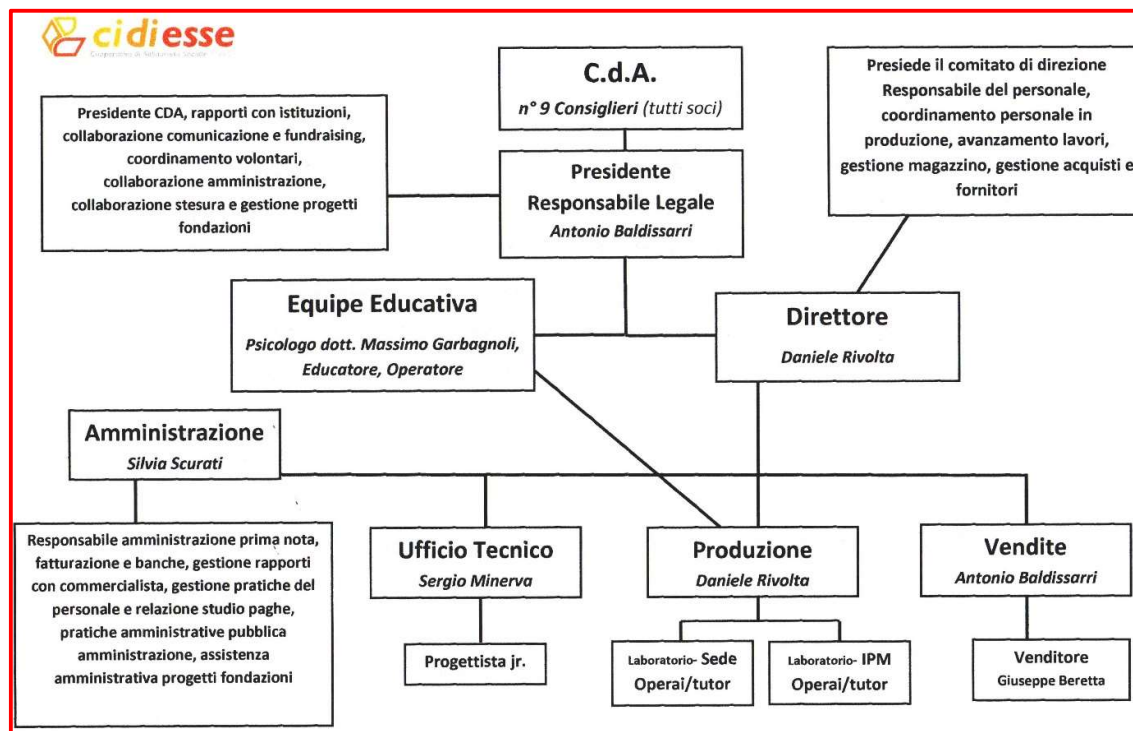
cidiesse
Cooperativa di Solidarietà Sociale

C.d.A.
n° 9 Consiglieri (tutti soci)

Presidente CDA, rapporti con istituzioni, collaborazione comunicazione e fundraising, coordinamento volontari, collaborazione amministrazione, collaborazione stesura e gestione progetti fondazioni

Presidente
Responsabile Legale
Antonio Baldissarri

Presiede il comitato di direzione Responsabile del personale, coordinamento personale in produzione, avanzamento lavori, gestione magazzino, gestione acquisti e fornitori

Equipe Educativa
Psicologo dott. Massimo Garbagnoli, Educatore, Operatore

Direttore
Daniele Rivolta

Amministrazione
Silvia Scurati

Responsabile amministrazione prima nota, fatturazione e banche, gestione rapporti con commercialista, gestione pratiche del personale e relazione studio paghe, pratiche amministrative pubblica amministrazione, assistenza amministrativa progetti fondazioni

Ufficio Tecnico
Sergio Minerva

Progettista jr.

Produzione
Daniele Rivolta

Laboratorio- Sede
Operai/tutor

Laboratorio- IPM
Operai/tutor

Vendite
Antonio Baldissarri

Venditore
Giuseppe Beretta